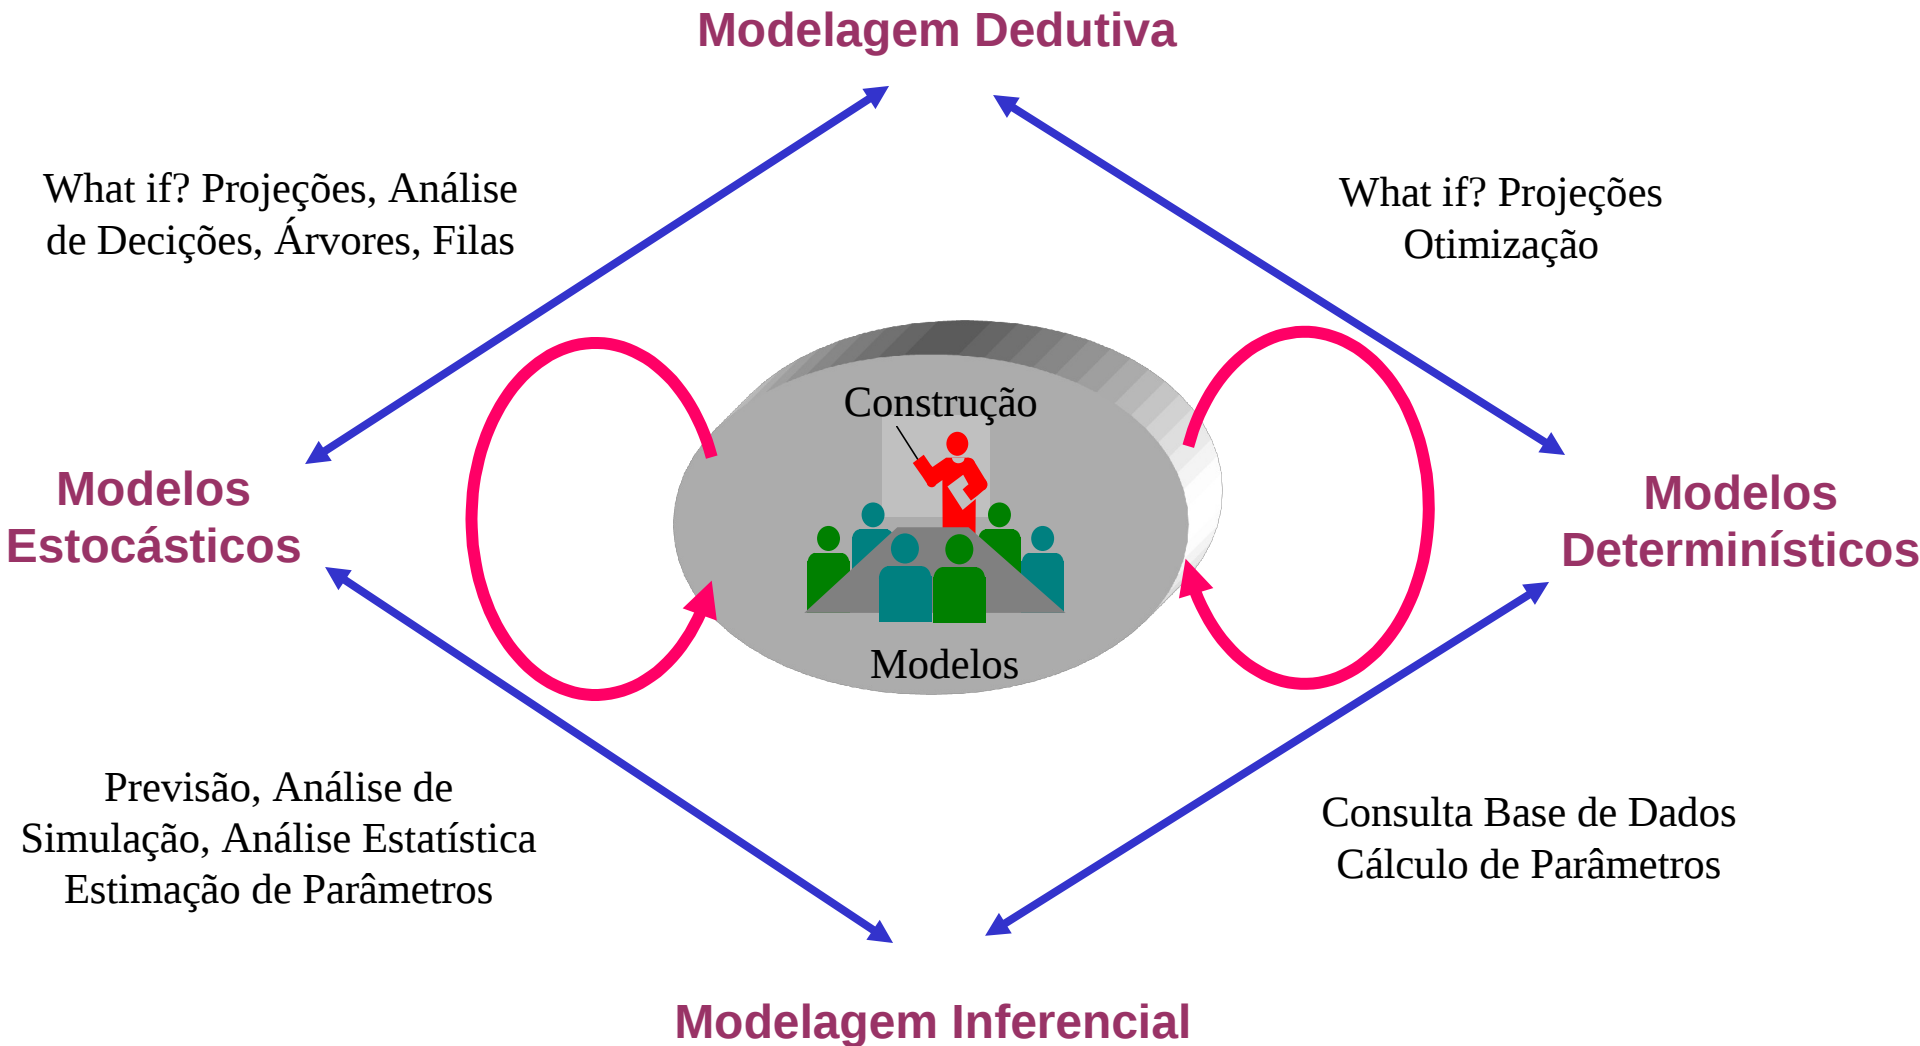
Modelagem Dedutiva

What if? Projeções, Análise de Decições, Árvores, Filas

What if? Projeções Otimização

Modelos Estocásticos

Construção

Modelos

Modelos Determinísticos

Previsão, Análise de Simulação, Análise Estatística Estimação de Parâmetros

Consulta Base de Dados Cálculo de Parâmetros

Modelagem Inferencial